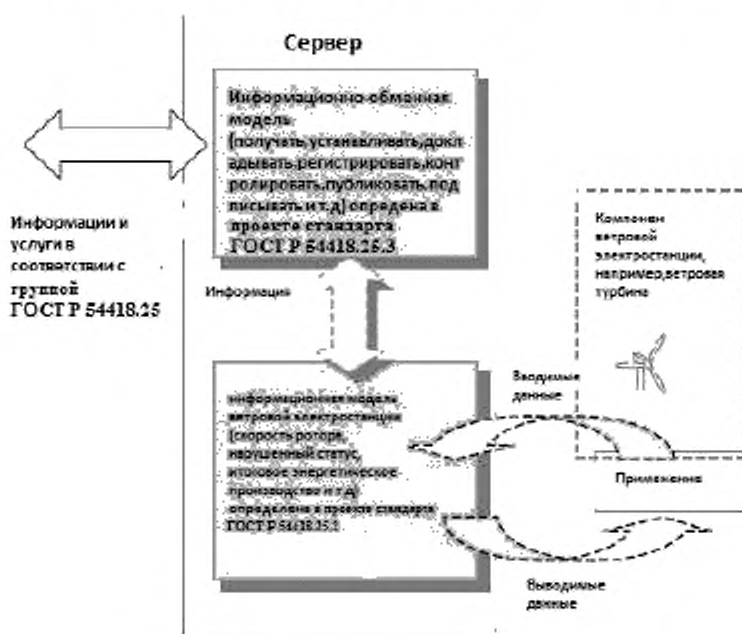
Сервер

Информационно-обменная модель (получать,устанавливать,докладывать,регистрировать,контролировать,публиковать,подписывать и т.д) определена в проекте стандарта ГОСТ Р 54418.25.3

Информации и услуги в соответствии с группой ГОСТ Р 54418.25

Информация

Компонент ветровой электростанции, например,ветровая турбина

информационная модель ветровой электростанции (скорость ротора, нарушенный статус, итоговое энергетическое производство и т.д) определена в проекте стандарта ГОСТ Р 54418.25.2

Вводимые данные

Применение

Выводимые данные